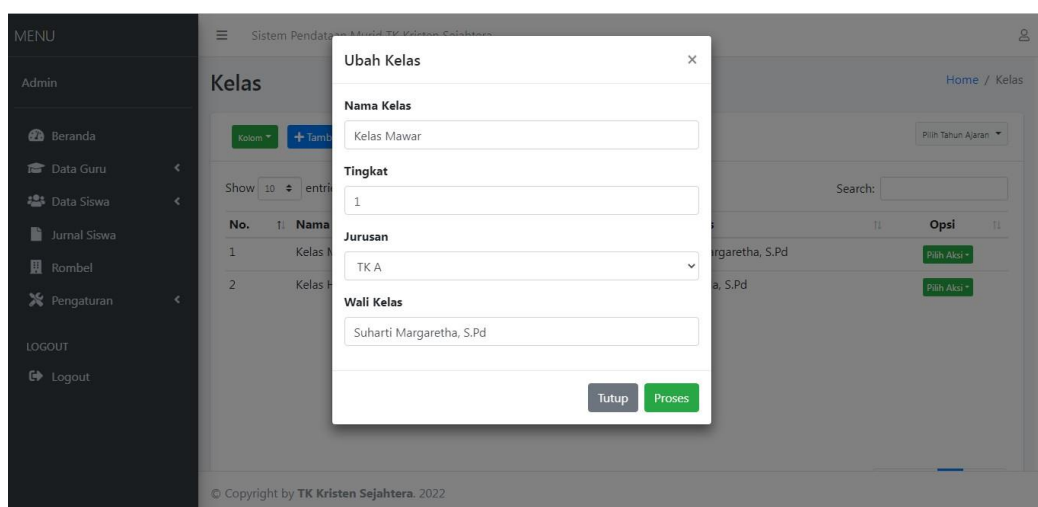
MENU

Admin

Beranda

Data Guru

Data Siswa

Jurnal Siswa

Rombel

Pengaturan

LOGOUT

Logout

Sistem Pendata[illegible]

Kelas

Home / Kelas

Kolom

+ Tamb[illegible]

Pilih Tahun Ajaran

Show 10 entri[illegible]

Search:

| No. | Nama | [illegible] | Opsi |
|---|---|---|---|
| 1 | Kelas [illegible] | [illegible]rgaretha, S.Pd | Pilih Aksi |
| 2 | Kelas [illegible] | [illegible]a, S.Pd | Pilih Aksi |

Ubah Kelas

×

Nama Kelas

Kelas Mawar

Tingkat

1

Jurusan

TK A

Wali Kelas

Suharti Margaretha, S.Pd

Tutup

Proses

© Copyright by TK Kristen Sejahtera. 2022